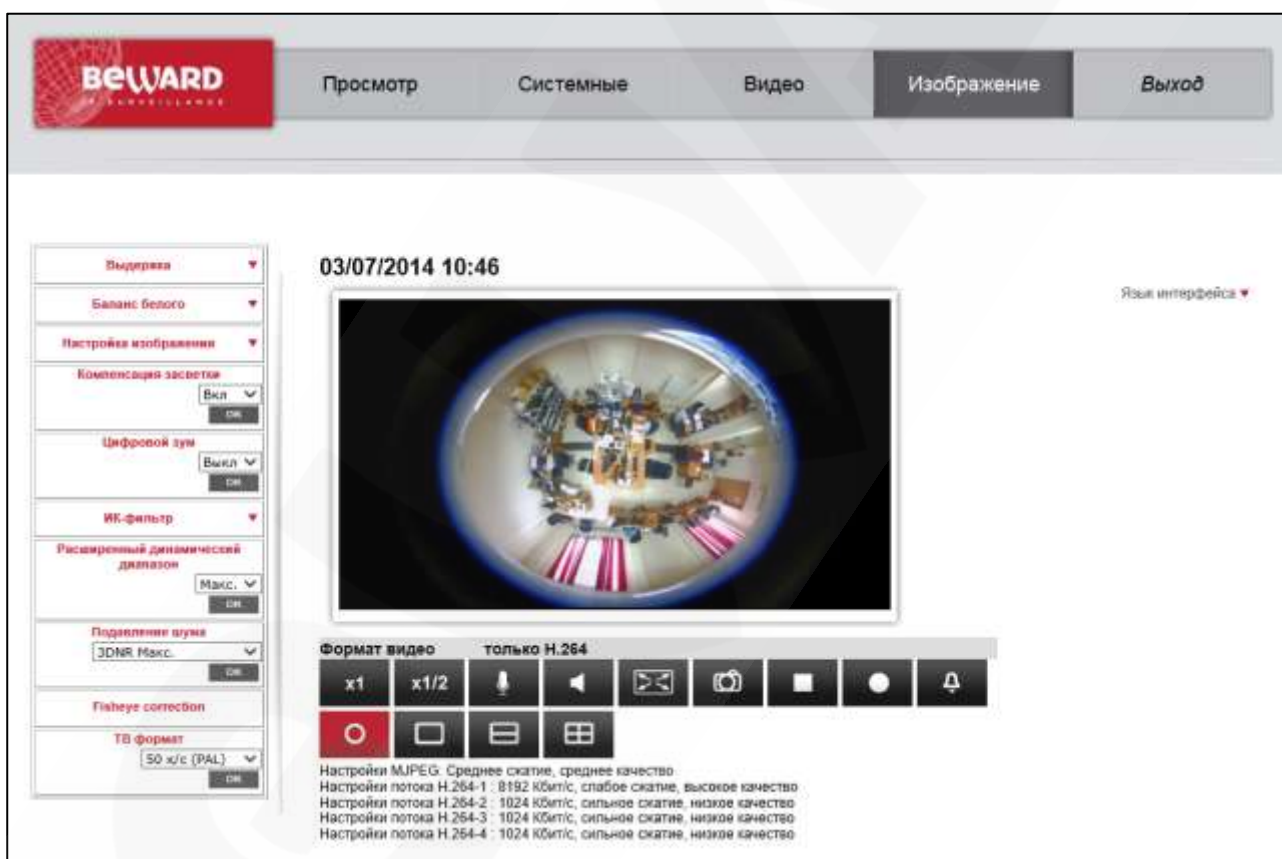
BEWARD

Просмотр Системные Видео Изображение Выход

Выдержка ▼
Баланс белого ▼
Настройка изображения ▼
Компенсация засветки
Вкл
OK
Цифровой зум
Выкл
OK
ИК-фильтр ▼
Расширенный динамический диапазон
Макс.
OK
Подавление шума
3DNR Макс.
OK
Fisheye correction
ТВ формат
50 к/с (PAL)
OK

03/07/2014 10:46

Язык интерфейса ▼

Формат видео только H.264

x1 x1/2

Настройки MJPEG: Среднее сжатие, среднее качество
Настройки потока H.264-1 : 8192 Кбит/с, слабое сжатие, высокое качество
Настройки потока H.264-2 : 1024 Кбит/с, сильное сжатие, низкое качество
Настройки потока H.264-3 : 1024 Кбит/с, сильное сжатие, низкое качество
Настройки потока H.264-4 : 1024 Кбит/с, сильное сжатие, низкое качество